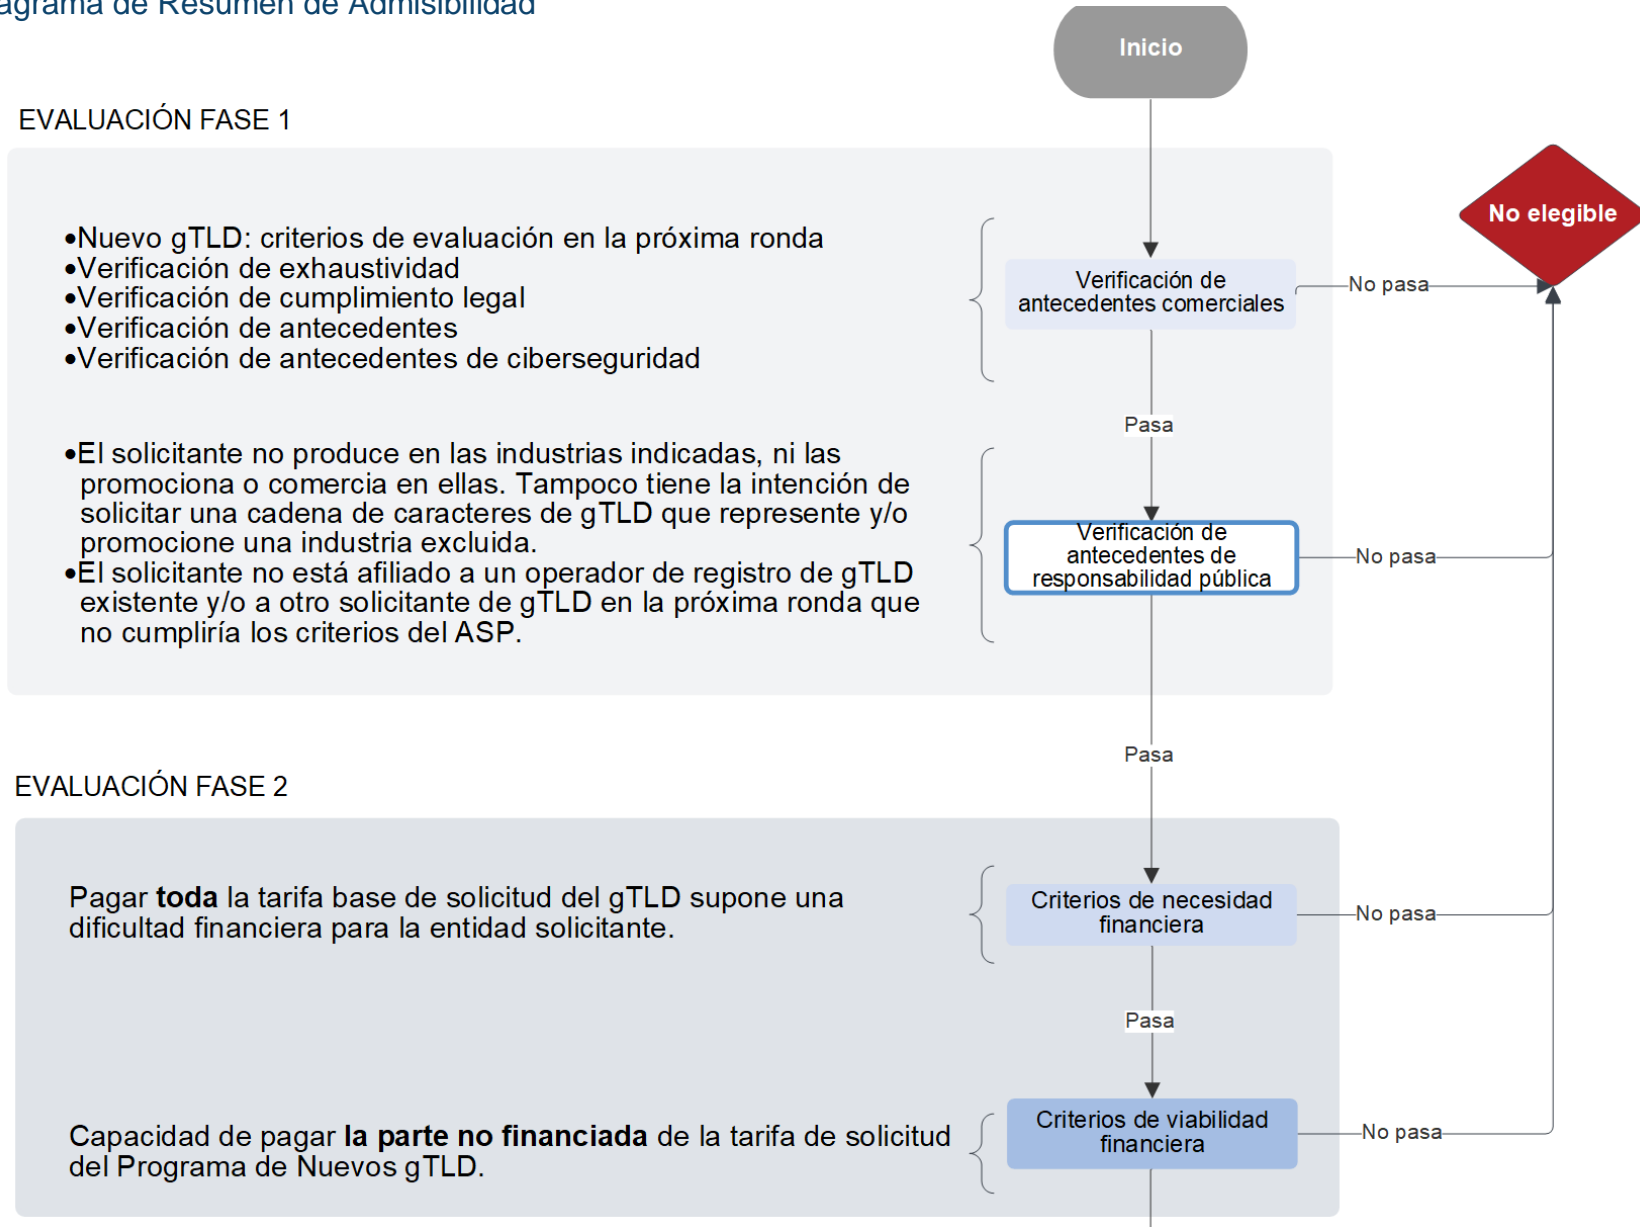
agrama de Resumen de Admisibilidad

Inicio

EVALUACIÓN FASE 1

•Nuevo gTLD: criterios de evaluación en la próxima ronda
•Verificación de exhaustividad
•Verificación de cumplimiento legal
•Verificación de antecedentes
•Verificación de antecedentes de ciberseguridad

Verificación de antecedentes comerciales

No pasa

No elegible

Pasa

•El solicitante no produce en las industrias indicadas, ni las promociona o comercia en ellas. Tampoco tiene la intención de solicitar una cadena de caracteres de gTLD que represente y/o promocione una industria excluida.
•El solicitante no está afiliado a un operador de registro de gTLD existente y/o a otro solicitante de gTLD en la próxima ronda que no cumpliría los criterios del ASP.

Verificación de antecedentes de responsabilidad pública

No pasa

Pasa

EVALUACIÓN FASE 2

Pagar **toda** la tarifa base de solicitud del gTLD supone una dificultad financiera para la entidad solicitante.

Criterios de necesidad financiera

No pasa

Pasa

Capacidad de pagar **la parte no financiada** de la tarifa de solicitud del Programa de Nuevos gTLD.

Criterios de viabilidad financiera

No pasa